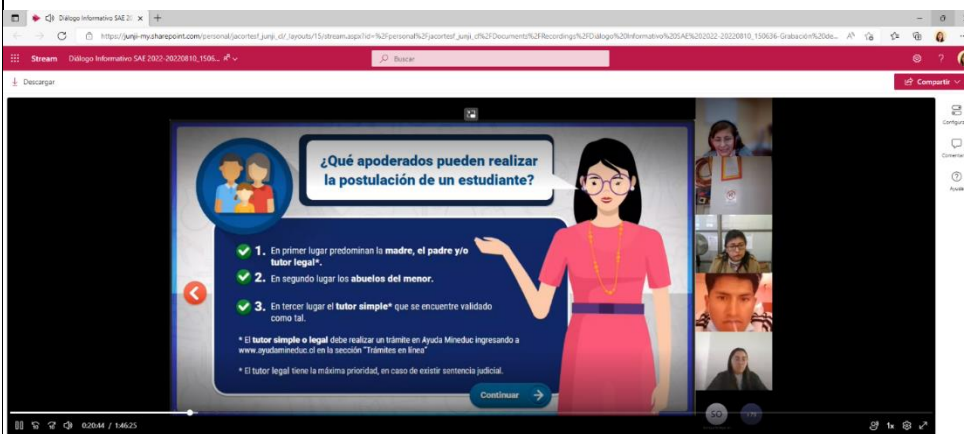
Diálogo Informativo SAE 20 ×

https://junji-my.sharepoint.com/personal/jacortesf_junji_cl/_layouts/15/stream.aspx?id=%2Fpersonal%2Fjacortesf_junji_cl%2FDocuments%2FRecordings%2FDiálogo%20Informativo%20SAE%202022-20220810_150636-Grabación%20de...

Stream Diálogo Informativo SAE 2022-20220810_1506...

Buscar

Descargar

Compartir

Configura

Comentar

Ayuda

¿Qué apoderados pueden realizar la postulación de un estudiante?

1. En primer lugar predominan la madre, el padre y/o tutor legal*.

2. En segundo lugar los abuelos del menor.

3. En tercer lugar el tutor simple* que se encuentre validado como tal.

* El tutor simple o legal debe realizar un trámite en Ayuda Mineduc ingresando a www.ayudamineduc.cl en la sección "Trámites en línea"

* El tutor legal tiene la máxima prioridad, en caso de existir sentencia judicial.

Continuar

SO

0:20:44 / 1:46:25

1x